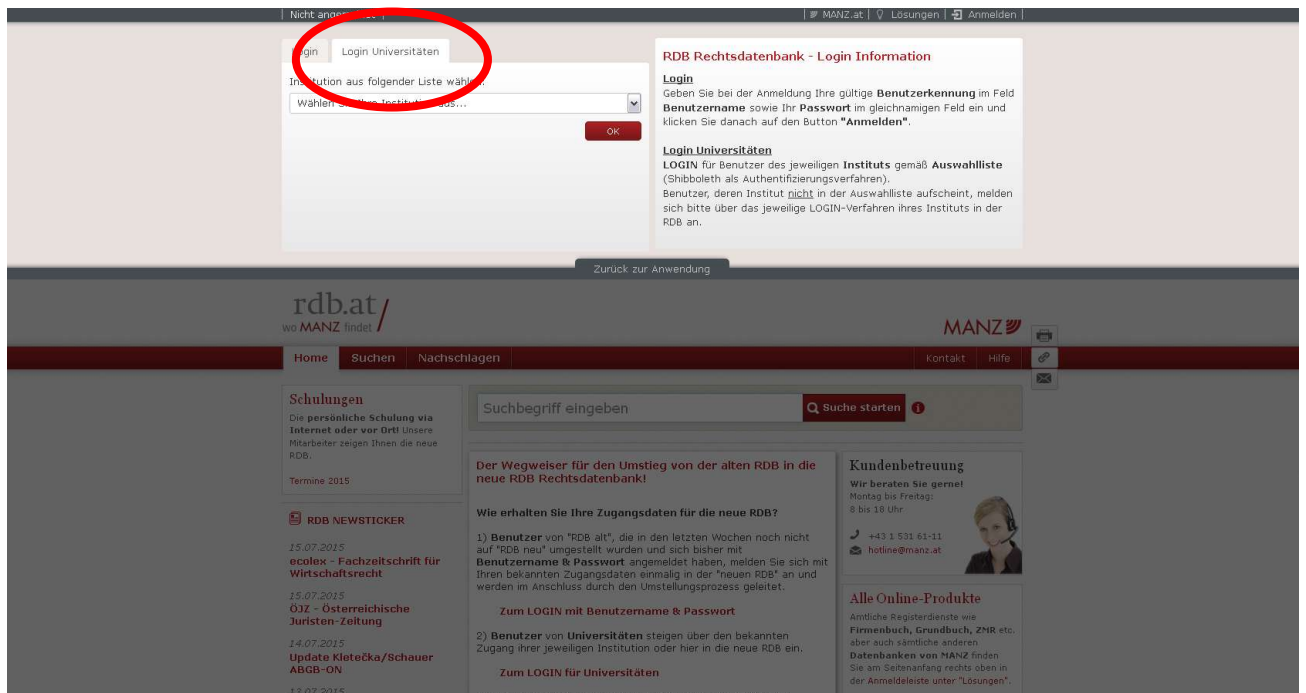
| Nicht ange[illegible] | | MANZ.at | Lösungen | Anmelden |

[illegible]gin Login Universitäten

In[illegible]tution aus folgender Liste wähle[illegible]

Wählen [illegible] aus...

OK

RDB Rechtsdatenbank - Login Information

Login
Geben Sie bei der Anmeldung Ihre gültige Benutzerkennung im Feld Benutzername sowie Ihr Passwort im gleichnamigen Feld ein und klicken Sie danach auf den Button "Anmelden".

Login Universitäten
LOGIN für Benutzer des jeweiligen Instituts gemäß Auswahlliste (Shibboleth als Authentifizierungsverfahren).
Benutzer, deren Institut nicht in der Auswahlliste aufscheint, melden sich bitte über das jeweilige LOGIN-Verfahren ihres Instituts in der RDB an.

Zurück zur Anwendung

rdb.at
wo MANZ findet

MANZ

Home Suchen Nachschlagen Kontakt Hilfe

Schulungen
Die persönliche Schulung via Internet oder vor Ort! Unsere Mitarbeiter zeigen Ihnen die neue RDB.

Termine 2015

RDB NEWSTICKER

15.07.2015
ecolex - Fachzeitschrift für Wirtschaftsrecht

15.07.2015
ÖJZ - Österreichische Juristen-Zeitung

14.07.2015
Update Kletečka/Schauer ABGB-ON

13.07.2015

Suchbegriff eingeben Suche starten

Der Wegweiser für den Umstieg von der alten RDB in die neue RDB Rechtsdatenbank!

Wie erhalten Sie Ihre Zugangsdaten für die neue RDB?

1) Benutzer von "RDB alt", die in den letzten Wochen noch nicht auf "RDB neu" umgestellt wurden und sich bisher mit Benutzername & Passwort angemeldet haben, melden Sie sich mit Ihren bekannten Zugangsdaten einmalig in der "neuen RDB" an und werden im Anschluss durch den Umstellungsprozess geleitet.

Zum LOGIN mit Benutzername & Passwort

2) Benutzer von Universitäten steigen über den bekannten Zugang ihrer jeweiligen Institution oder hier in die neue RDB ein.

Zum LOGIN für Universitäten

Kundenbetreuung
Wir beraten Sie gerne!
Montag bis Freitag:
8 bis 18 Uhr

+43 1 531 61-11
hotline@manz.at

Alle Online-Produkte
Amtliche Registerdienste wie Firmenbuch, Grundbuch, ZMR etc. aber auch sämtliche anderen Datenbanken von MANZ finden Sie am Seitenanfang rechts oben in der Anmeldeleiste unter "Lösungen".